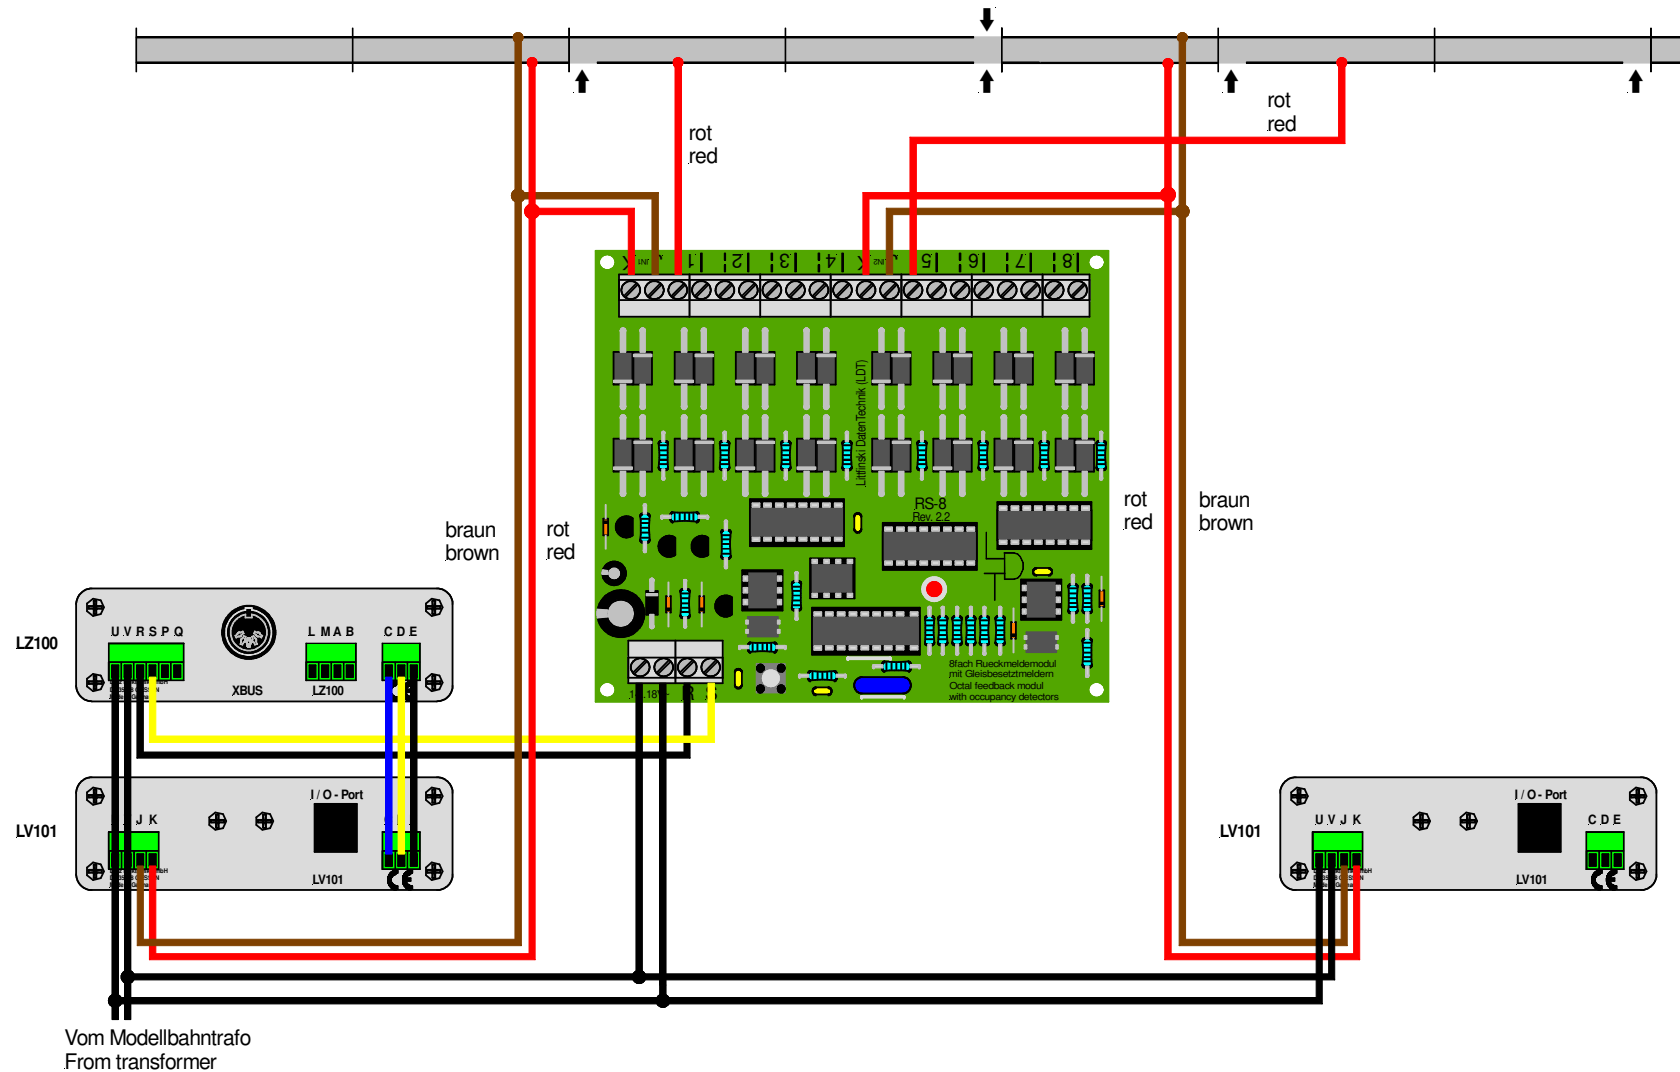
rot
red

rot
red

K | 1 | 2 | 3 | 4 | K | 5 | 6 | 7 | 8

Littfinski DatenTechnik (LDT)

RS-8
Rev. 2.2

8fach Rueckmeldemodul
mit Gleisbesetztmeldern
Octal feedback modul
with occupancy detectors

braun
brown

rot
red

rot
red

braun
brown

LZ100

U V R S P Q

XBUS

L M A B

LZ100

C D E

LV101

J K

I / O - Port

LV101

LV101

U V J K

I / O - Port

C D E

LV101

Vom Modellbahntrafo
From transformer